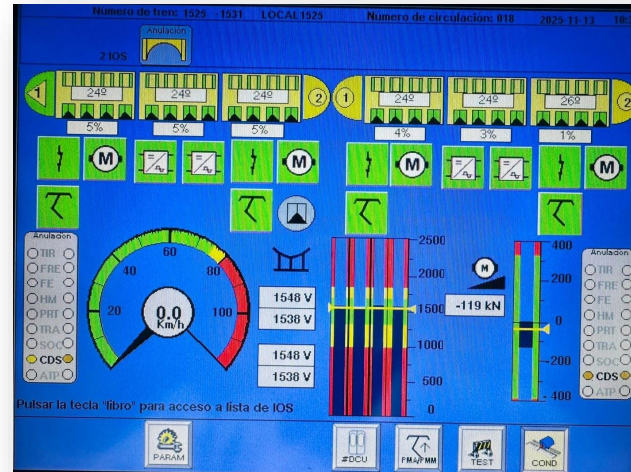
Numero de tren: 1525 - 1531 LOCAL1525 Numero de circulación: 018 2025-11-13 18:

Anulación

2 IOS

1

24º

24º

24º

2

1

24º

24º

26º

2

5%

5%

5%

4%

3%

1%

M

M

M

M

Anulación
TIR
FRE
FE
HM
PRT
TRA
SOC
CDS
ATP

40
60
80
20
100
0.0
Km/h

1548 V
1538 V
1548 V
1538 V

2500
2000
1500
1000
500
0

M
-119 kN

400
200
0
-200
-400

Anulación
TIR
FRE
FE
HM
PRT
TRA
SOC
CDS
ATP

Pulsar la tecla "libro" para acceso a lista de IOS

PARAM

#DCU

FMA/PMM

TEST

COND